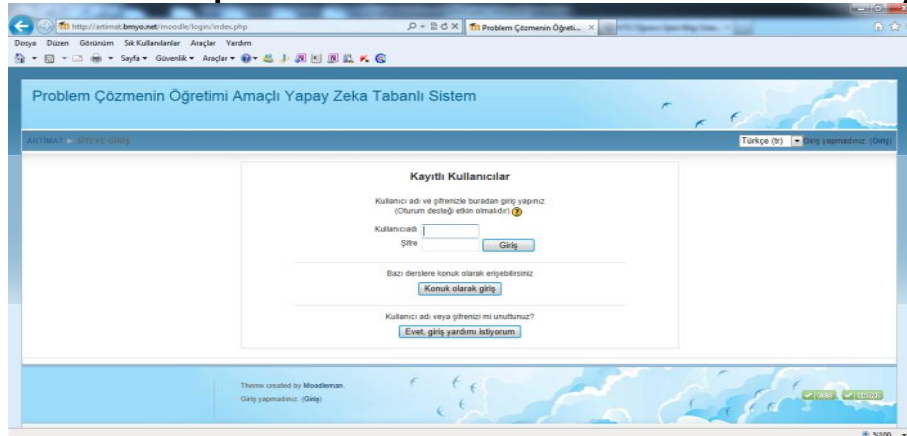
http://artimat.bmyo.net/moodle/login/index.php
Problem Çözmenin Öğreti... ×

Dosya Düzen Görünüm Sık Kullanılanlar Araçlar Yardım
Sayfa ▾ Güvenlik ▾ Araçlar ▾

Problem Çözmenin Öğretimi Amaçlı Yapay Zeka Tabanlı Sistem

ARTIMAT ► SİTEYE GİRİŞ
Türkçe (tr) Giriş yapmadınız. (Giriş)

Kayıtlı Kullanıcılar

Kullanıcı adı ve şifrenizle buradan giriş yapınız
(Oturum desteği etkin olmalıdır)

Kullanıcıadı
Şifre
Giriş

Bazı derslere konuk olarak erişebilirsiniz
Konuk olarak giriş

Kullanıcı adı veya şifrenizi mi unuttunuz?
Evet, giriş yardımı istiyorum

Theme created by Moodleman.
Giriş yapmadınız. (Giriş)

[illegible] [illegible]

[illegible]